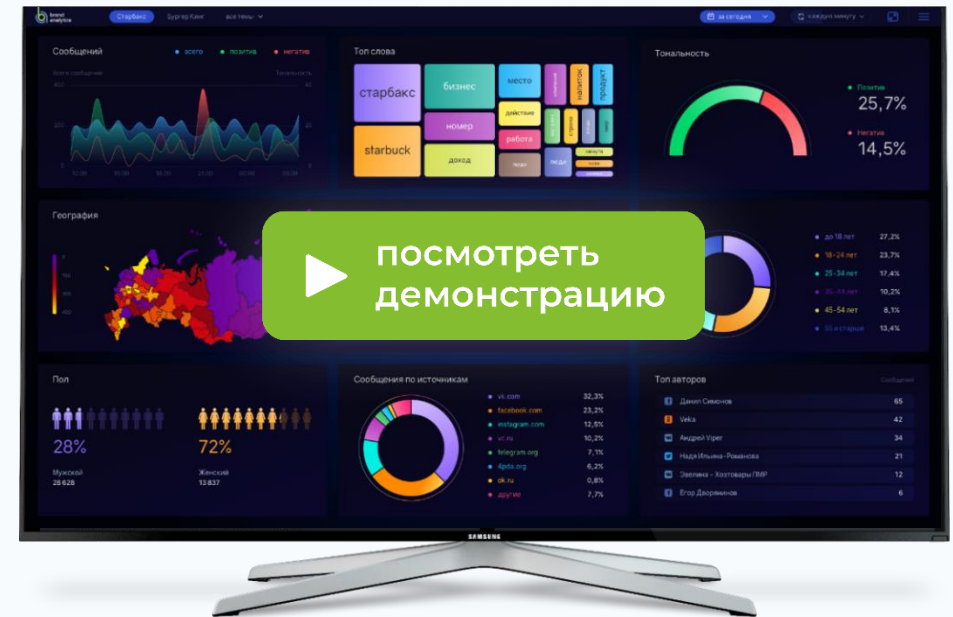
brand analytics Старбакс Бургер Кинг все темы

за сегодня каждую минуту

Сообщений
всего позитив негатив
Всего сообщений Тональность
400
200
0
12:00 15:00 18:00 21:00 00:00 03:00

Топ слова
старбакс бизнес место напиток продукт
номер действие
starbuck работа
доход люди

Тональность
Позитив
25,7%
Негатив
14,5%

География

посмотреть демонстрацию

до 18 лет 27,2%
18–24 лет 23,7%
25–34 лет 17,4%
35–44 лет 10,2%
45–54 лет 8,1%
55 и старше 13,4%

Пол
28%
Мужской
28 628
72%
Женский
13 837

Сообщения по источникам
vk.com 32,3%
facebook.com 23,2%
instagram.com 12,5%
vc.ru 10,2%
telegram.org 7,1%
4pda.org 6,2%
ok.ru 0,8%
другие 7,7%

Топ авторов
Сообщения
Данил Симонов 65
Veks 42
Андрей Viper 34
Надя Ильина-Романова 21
Эвелина - Хоотовары ПМР 12
Егор Дворянинов 6

SAMSUNG